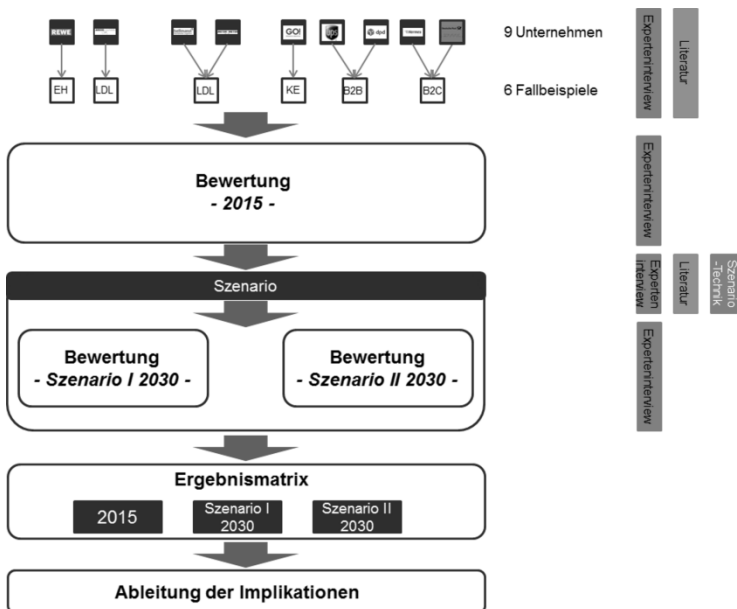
REWE

GO!

dpd

EH

LDL

LDL

KE

B2B

B2C

9 Unternehmen

6 Fallbeispiele

Experteninterview

Literatur

Bewertung
*- 2015 -*

Experteninterview

Szenario

Experten interview

Literatur

Szenario -Technik

Bewertung
*- Szenario I 2030 -*

Bewertung
*- Szenario II 2030 -*

Experteninterview

Ergebnismatrix

2015

Szenario I 2030

Szenario II 2030

Ableitung der Implikationen